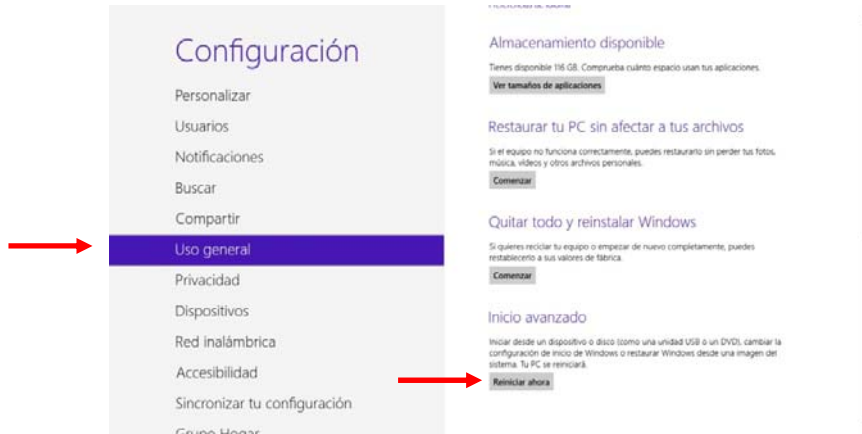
Configuración

Personalizar

Usuarios

Notificaciones

Buscar

Compartir

Uso general

Privacidad

Dispositivos

Red inalámbrica

Accesibilidad

Sincronizar tu configuración

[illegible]

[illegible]

Almacenamiento disponible

Tienes disponible 116 GB. Comprueba cuánto espacio usan tus aplicaciones.

Ver tamaños de aplicaciones

Restaurar tu PC sin afectar a tus archivos

Si el equipo no funciona correctamente, puedes restaurarlo sin perder tus fotos, música, vídeos y otros archivos personales.

Comenzar

Quitar todo y reinstalar Windows

Si quieres reciclar tu equipo o empezar de nuevo completamente, puedes restablecerlo a sus valores de fábrica.

Comenzar

Inicio avanzado

Iniciar desde un dispositivo o disco (como una unidad USB o un DVD), cambiar la configuración de inicio de Windows o restaurar Windows desde una imagen del sistema. Tu PC se reiniciará.

Reiniciar ahora